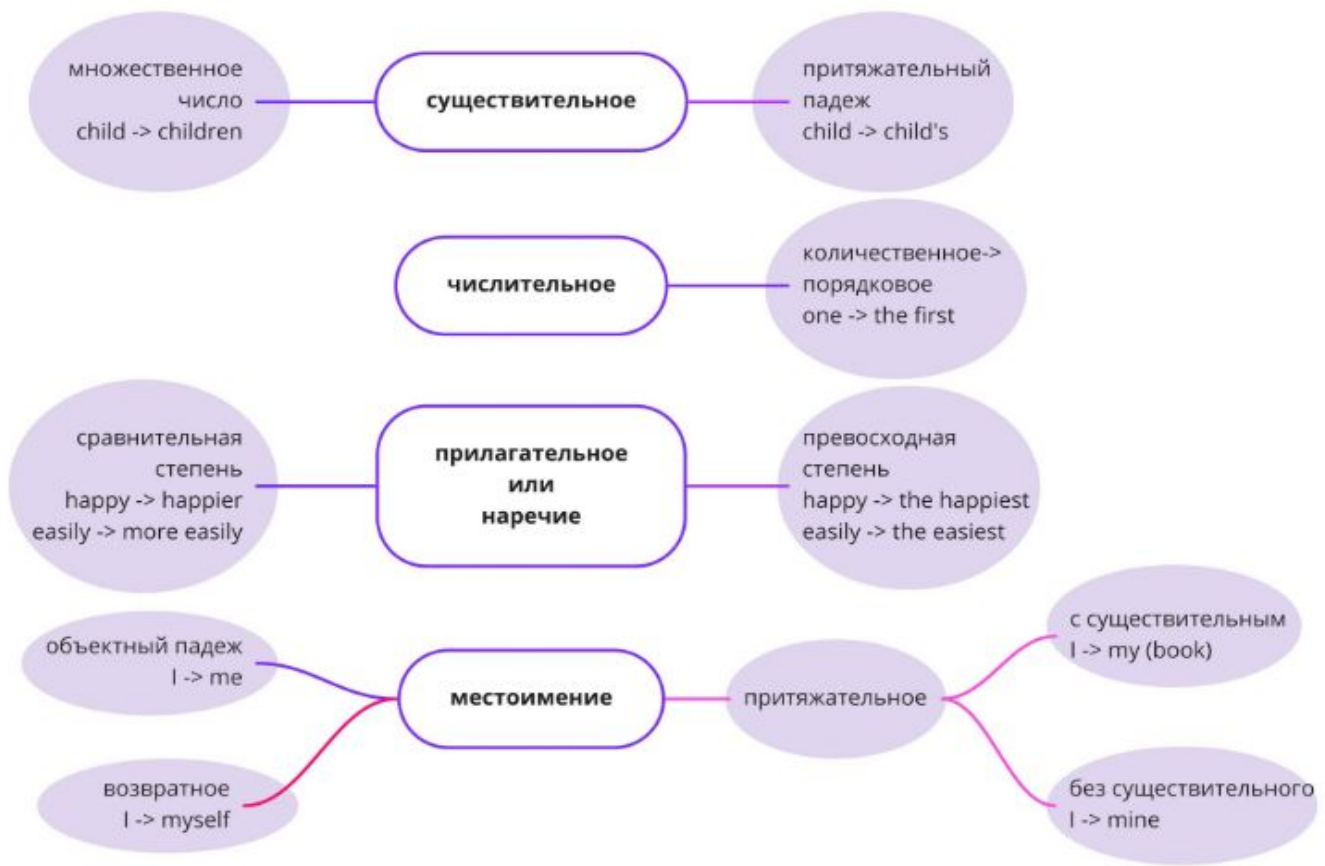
множественное число
child -> children

существительное

притяжательный падеж
child -> child's

числительное

количественное-> порядковое
one -> the first

сравнительная степень
happy -> happier
easily -> more easily

прилагательное или наречие

превосходная степень
happy -> the happiest
easily -> the easiest

объектный падеж
I -> me

возвратное
I -> myself

местоимение

притяжательное

с существительным
I -> my (book)

без существительного
I -> mine